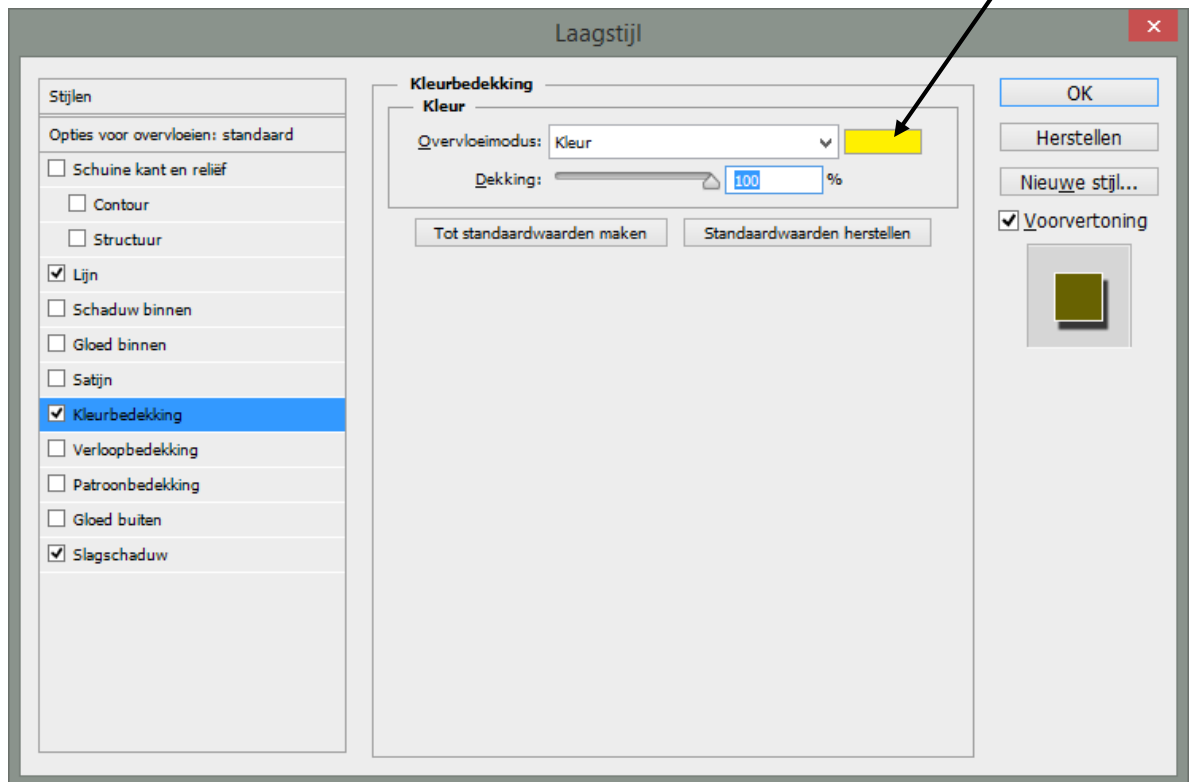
Laagstijl

Stijlen
Opties voor overvloeien: standaard
Schuine kant en reliëf
Contour
Structuur
Lijn
Schaduw binnen
Gloed binnen
Satijn
Kleurbedekking
Verloopbedekking
Patroonbedekking
Gloed buiten
Slagschaduw

Kleurbedekking
Kleur
Overvloeimodus: Kleur
Dekking: 100 %
Tot standaardwaarden maken
Standaardwaarden herstellen

OK
Herstellen
Nieuwe stijl...
Voorvertoning